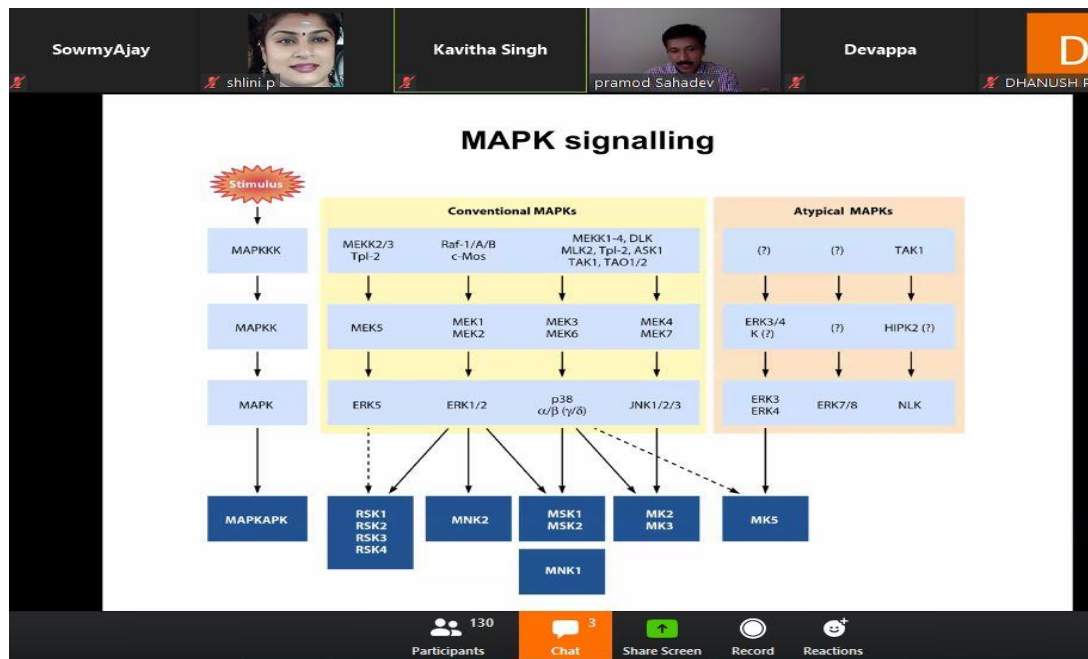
SowmyAjay

shlini p

Kavitha Singh

pramod Sahadev

Devappa

D

DHANUSH P

MAPK signalling

Stimulus

MAPKKK

MAPKK

MAPK

MAPKAPK

Conventional MAPKs

MEKK2/3 Tpl-2

Raf-1/A/B c-Mos

MEKK1-4, DLK MLK2, Tpl-2, ASK1 TAK1, TAO1/2

MEK5

MEK1 MEK2

MEK3 MEK6

MEK4 MEK7

ERK5

ERK1/2

p38 $\alpha/\beta$ ($\gamma/\delta$)

JNK1/2/3

Atypical MAPKs

(?)

(?)

TAK1

ERK3/4 K (?)

(?)

HIPK2 (?)

ERK3 ERK4

ERK7/8

NLK

RSK1 RSK2 RSK3 RSK4

MNK2

MSK1 MSK2

MK2 MK3

MK5

MNK1

130 Participants

3 Chat

Share Screen

Record

Reactions